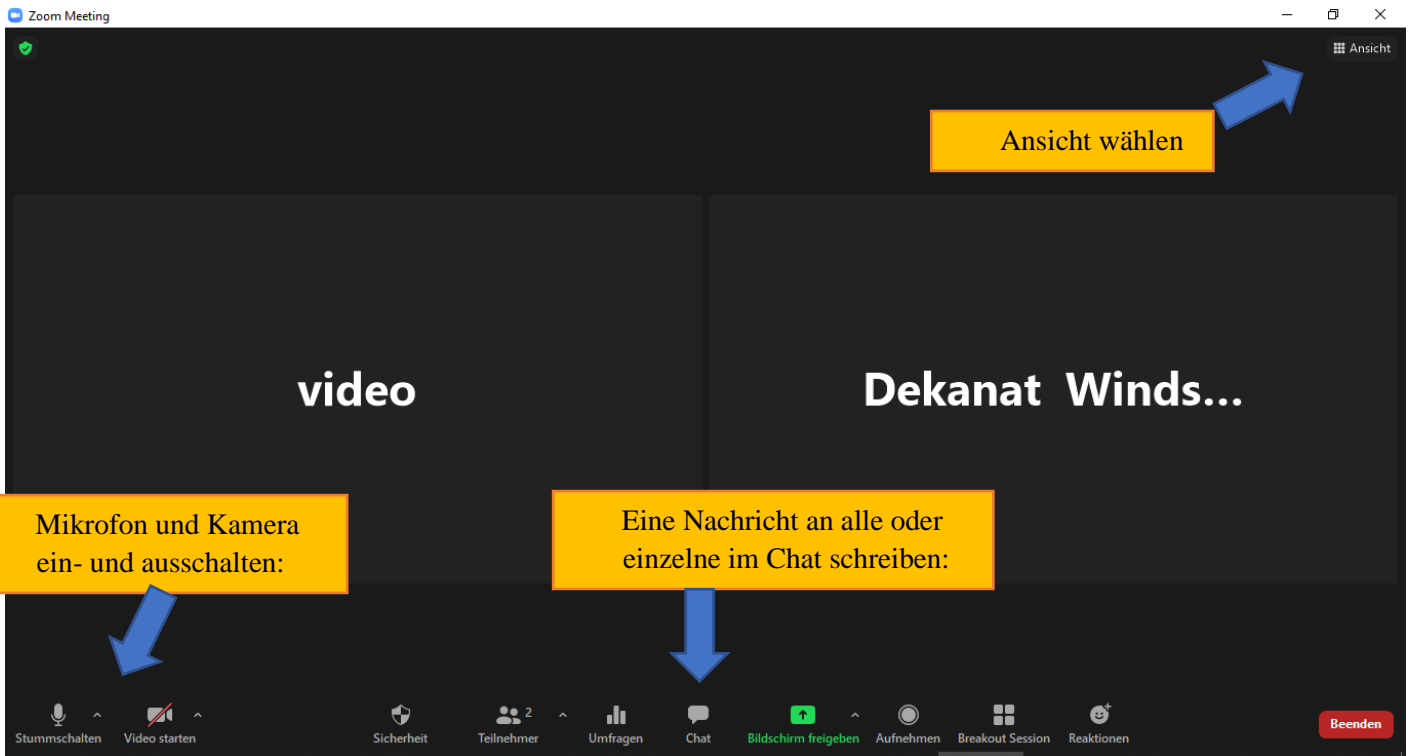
Zoom Meeting

Ansicht

Ansicht wählen

video

Dekanat Winds...

Mikrofon und Kamera ein- und ausschalten:

Eine Nachricht an alle oder einzelne im Chat schreiben:

Stummschalten
Video starten
Sicherheit
Teilnehmer 2
Umfragen
Chat
Bildschirm freigeben
Aufnehmen
Breakout Session
Reaktionen
Beenden